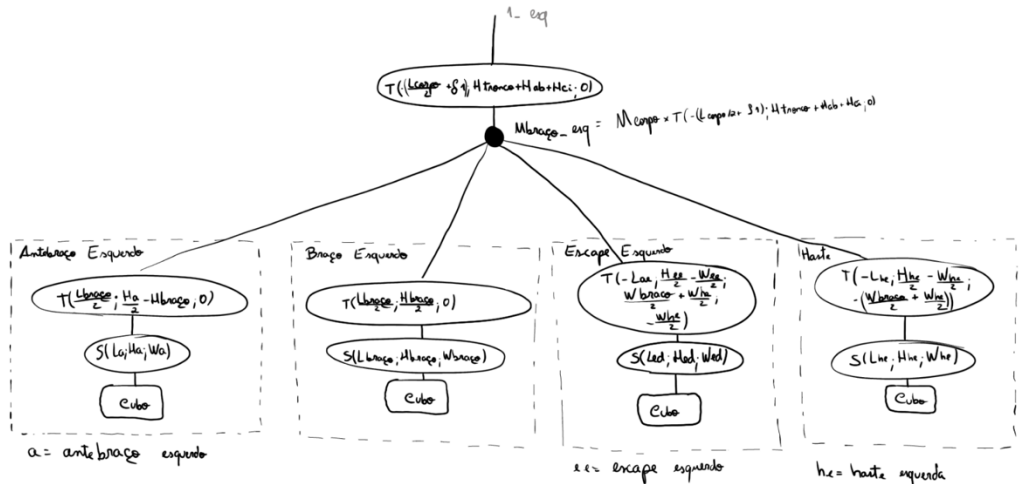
1_eq

$T(-(\frac{Lcorpo}{2}+\delta q); Htronco+Hab+Hci; 0)$

Mbraço_eq = Mcorpo × $T(-(Lcorpo/2+\delta q); Htronco+Hab+Hci; 0)$

Antebraço Esquerdo

$T(\frac{Lbraço}{2}; \frac{Ha}{2} - Hbraço; 0)$

$S(La; Ha; Wa)$

Cubo

Braço Esquerdo

$T(\frac{Lbraço}{2}; \frac{Hbraço}{2}; 0)$

$S(Lbraço, Hbraço, Wbraço)$

Cubo

Escape Esquerdo

$T(-Lee; \frac{Hee}{2} - \frac{Wee}{2}; \frac{Wbraço}{2} + \frac{Whe}{2}; -\frac{Whe}{2})$

$S(Led; Hed; Wed)$

Cubo

Haste

$T(-Lhe; \frac{Hhe}{2} - \frac{Whe}{2}; -(\frac{Wbraço}{2} + \frac{Whe}{2}))$

$S(Lhe; Hhe; Whe)$

Cubo

a = antebraço esquerdo

ee = escape esquerdo

he = haste esquerda